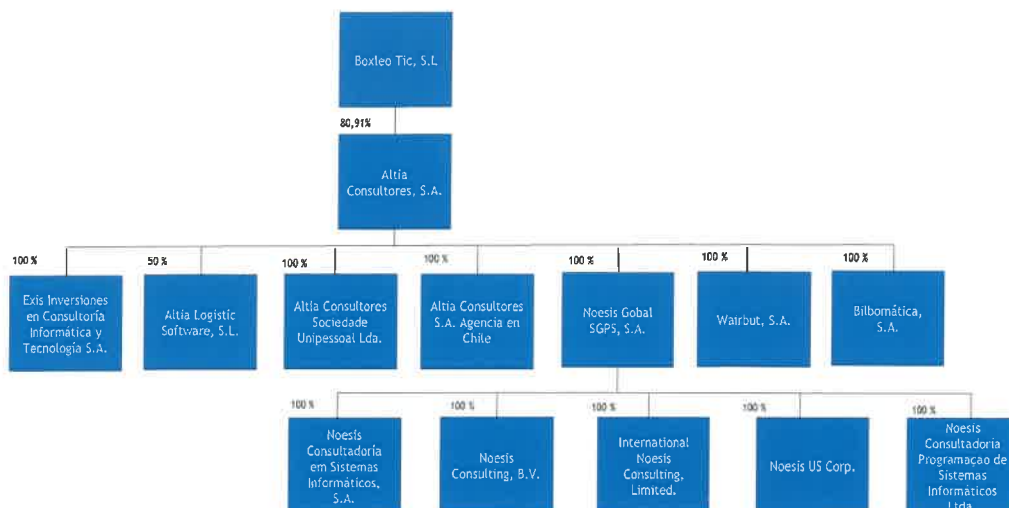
Boxleo Tic, S.L

80,91%

Altia Consultores, S.A.

100 %

Exis Inversiones en Consultoría Informática y Tecnología S.A.

50 %

Altia Logistic Software, S.L.

100 %

Altia Consultores Sociedade Unipessoal Lda.

100 %

Altia Consultores S.A. Agencia en Chile

100 %

Noesis Gobal SGPS, S.A.

100 %

Wairbut, S.A.

100 %

Bilbomática, S.A.

100 %

Noesis Consultadoria em Sistemas Informáticos, S.A.

100 %

Noesis Consulting, B.V.

100 %

International Noesis Consulting, Limited.

100 %

Noesis US Corp.

100 %

Noesis Consultadoria Programaçao de Sistemas Informáticos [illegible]